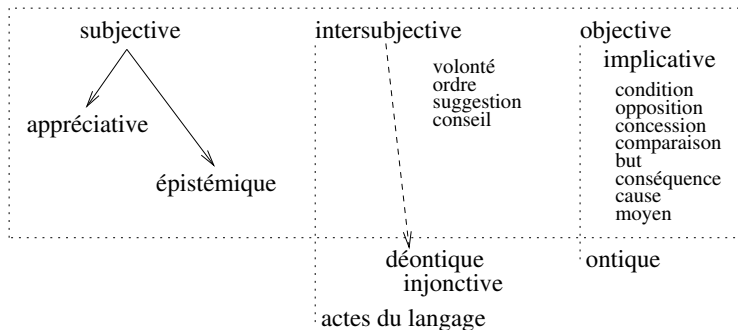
subjective

appréciative

épistémique

intersubjective

volonté
ordre
suggestion
conseil

déontique
injonctive

actes du langage

objective

implicative

condition
opposition
concession
comparaison
but
conséquence
cause
moyen

ontique